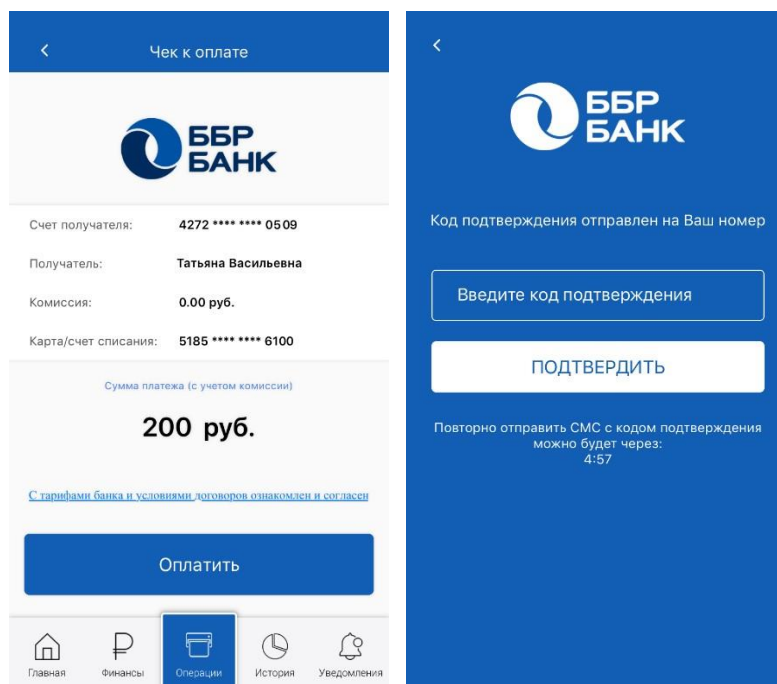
<

Чек к оплате

ББР БАНК

Счет получателя: 4272 **** **** 0509

Получатель: Татьяна Васильевна

Комиссия: 0.00 руб.

Карта/счет списания: 5185 **** **** 6100

Сумма платежа (с учетом комиссии)

200 руб.

С тарифами банка и условиями договоров ознакомлен и согласен

Оплатить

Главная Финансы Операции История Уведомления

<

ББР БАНК

Код подтверждения отправлен на Ваш номер

Введите код подтверждения

ПОДТВЕРДИТЬ

Повторно отправить СМС с кодом подтверждения можно будет через: 4:57